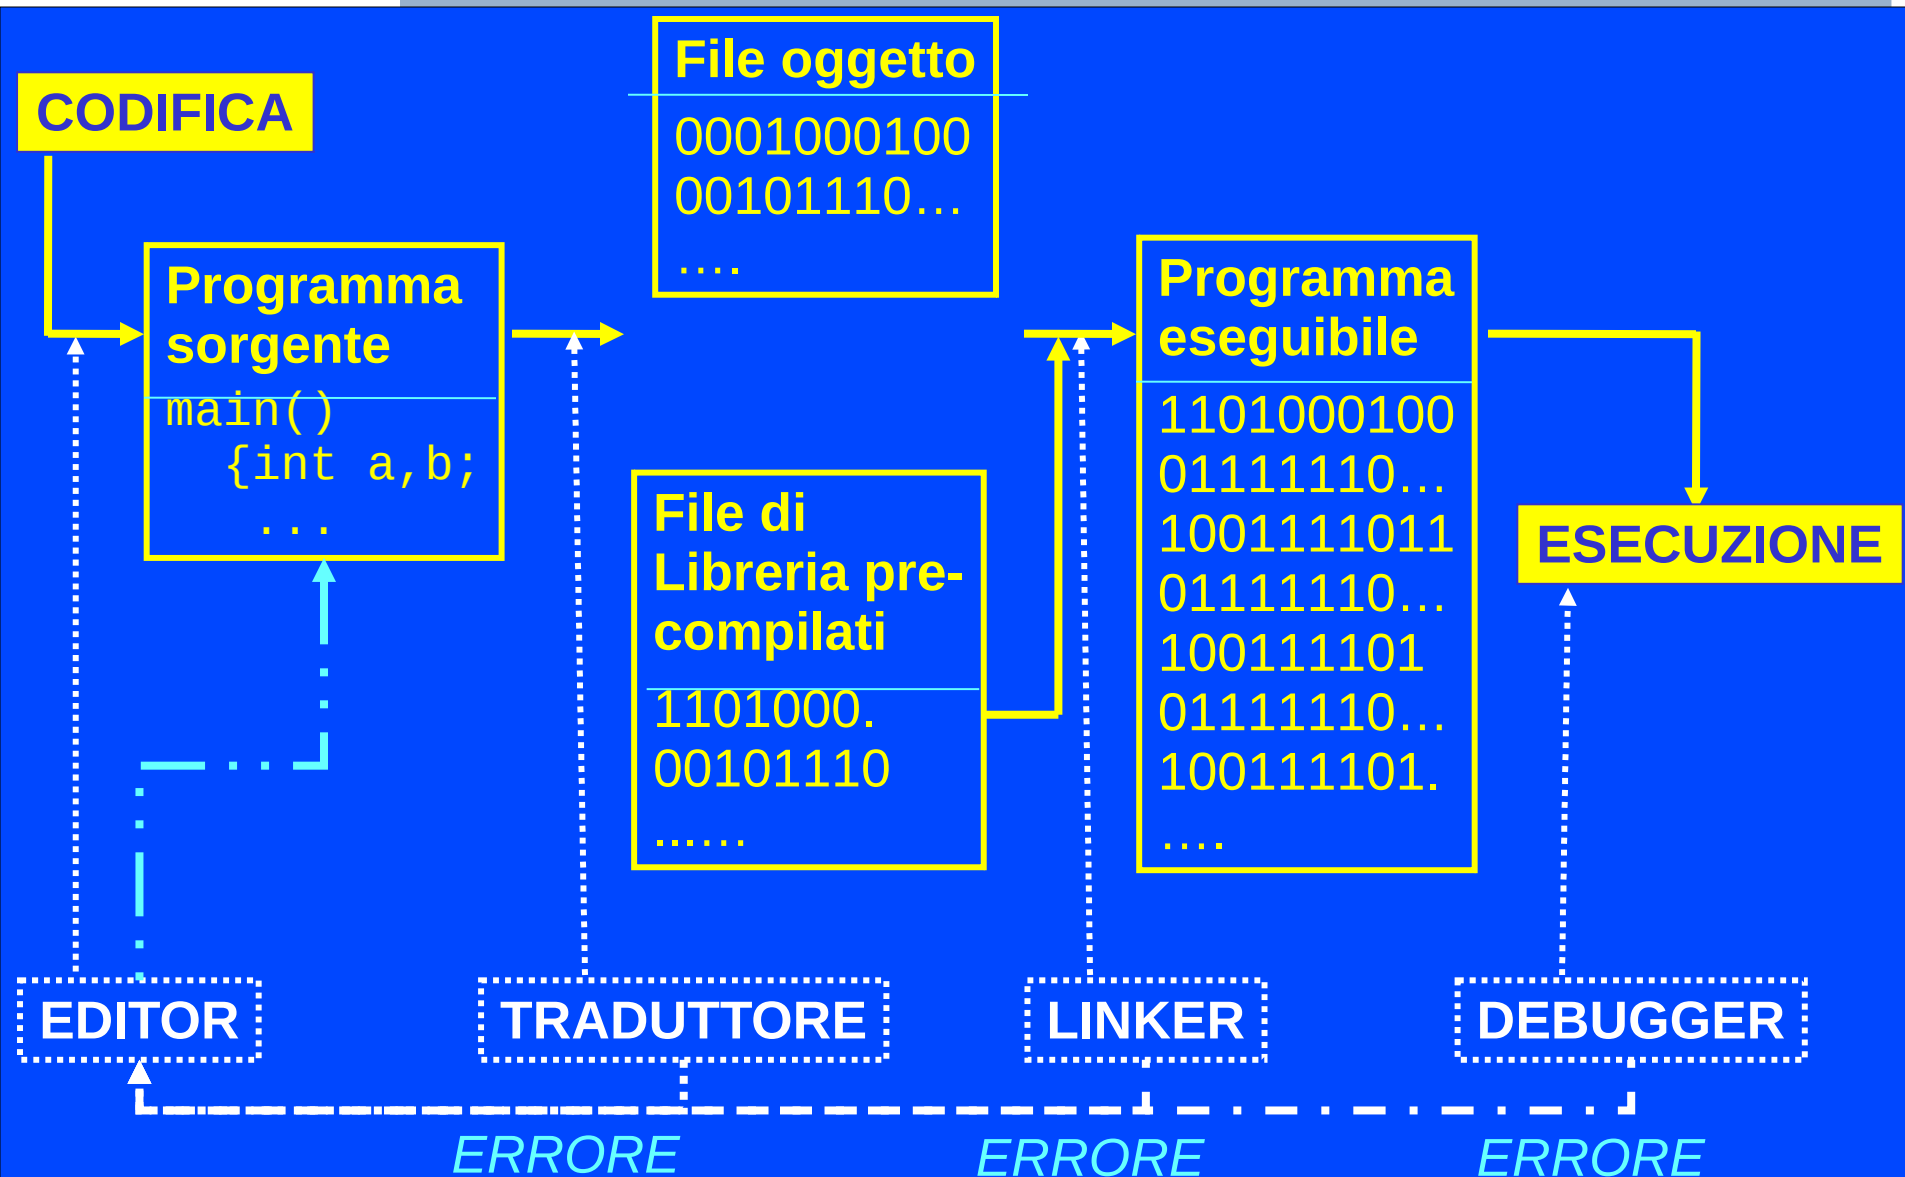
CODIFICA

Programma sorgente

main()
{int a,b;
...

File oggetto

0001000100
00101110…
….

File di Libreria pre-compilati

1101000.
00101110
……

Programma eseguibile

1101000100
01111110…
1001111011
01111110…
100111101
01111110…
100111101.
….

ESECUZIONE

EDITOR

TRADUTTORE

LINKER

DEBUGGER

ERRORE

ERRORE

ERRORE